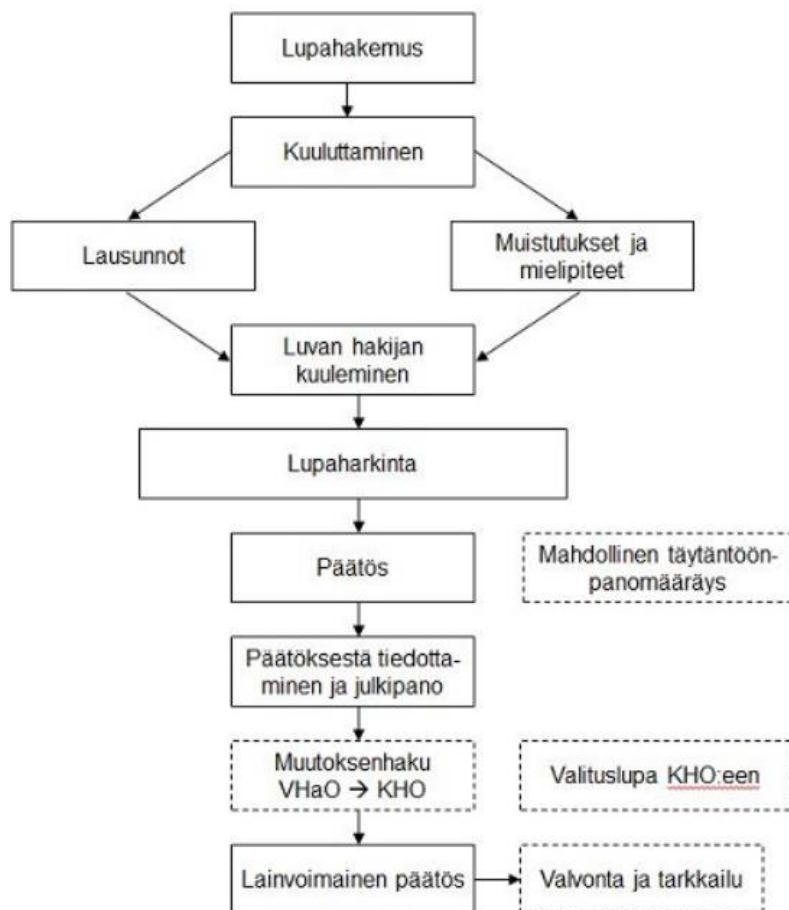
Lupahakemus

Kuuluttaminen

Lausunnot

Muistutukset ja mielipiteet

Luvan hakijan kuuleminen

Lupaharkinta

Päätös

Mahdollinen täytäntöönpanomääräys

Päätöksestä tiedottaminen ja julkipano

Muutoksenhaku VHaO → KHO

Valituslupa KHO:een

Lainvoimainen päätös

Valvonta ja tarkkailu